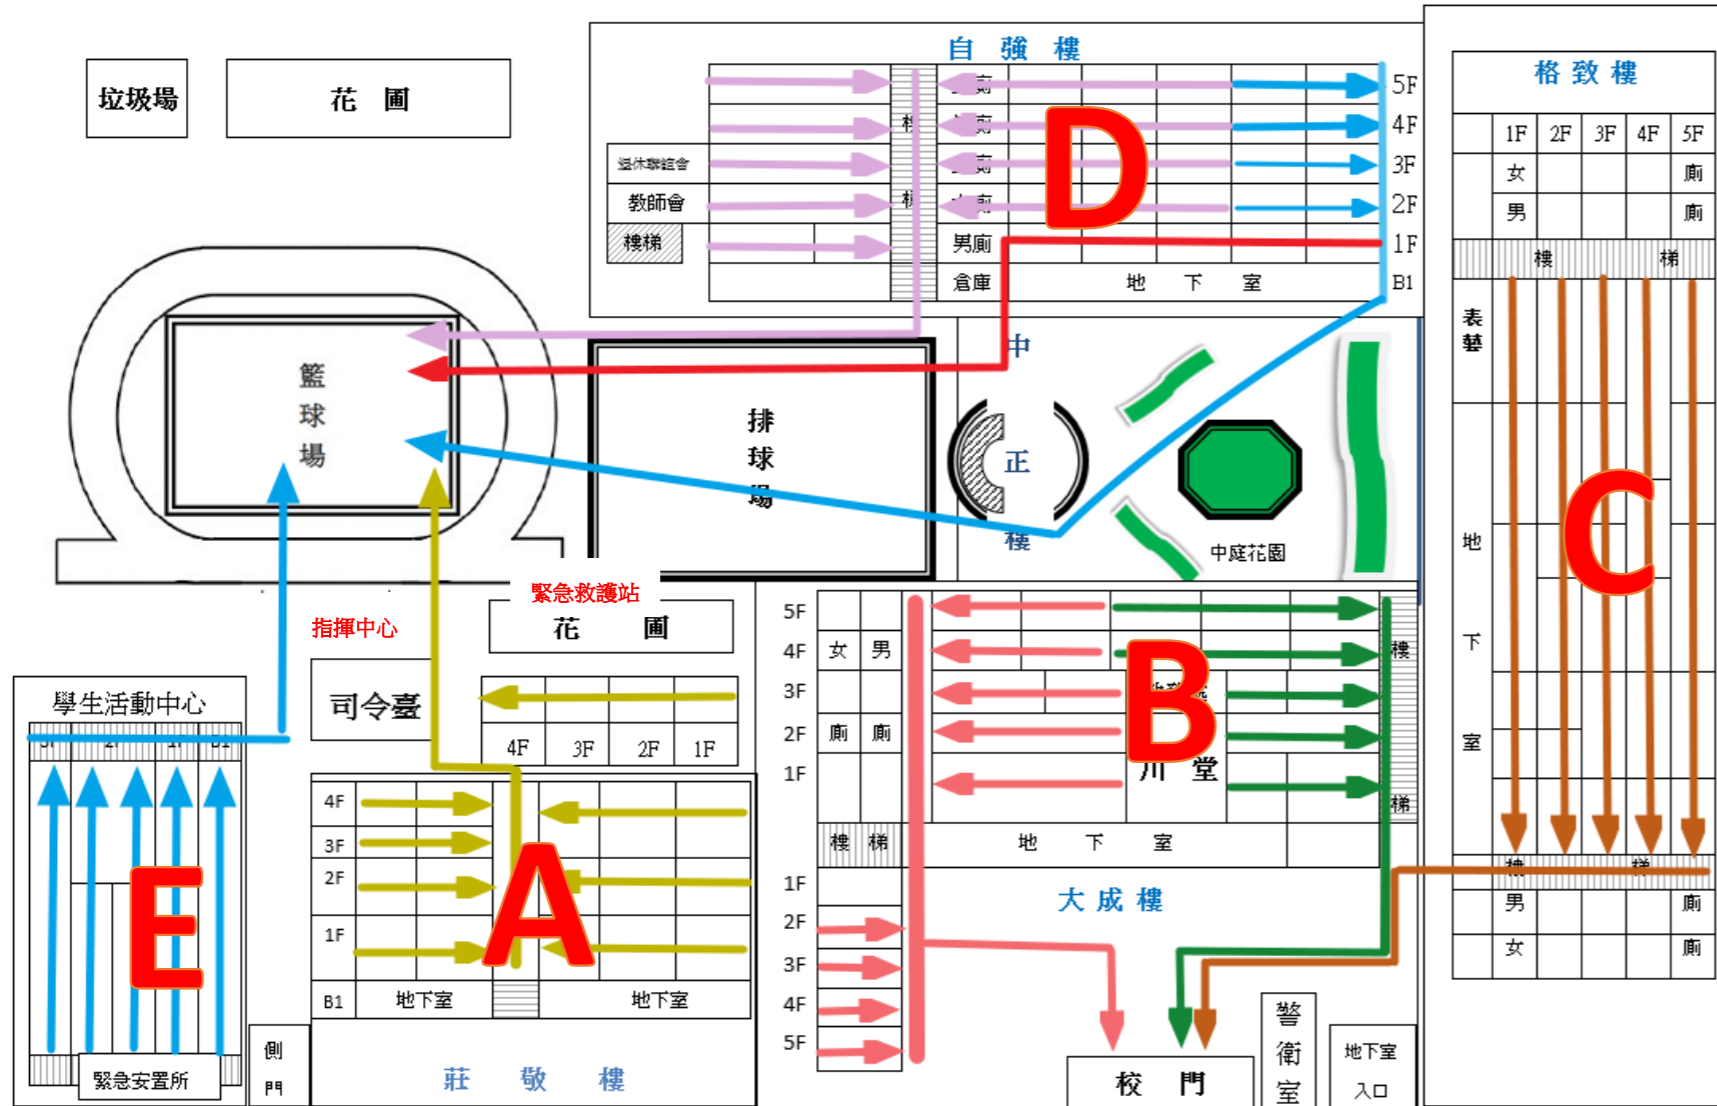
垃圾場

花 圃

自 強 樓

5F
4F
3F
2F
1F
B1

退休聯誼會
教師會
樓梯
男廁
倉庫
地 下 室

D

格 致 樓

| | 1F | 2F | 3F | 4F | 5F |
|---|---|---|---|---|---|
| | 女 | | | | 廁 |
| | 男 | | | | 廁 |

樓 梯

表藝

地
下
室

C

樓 梯
男 廁
女 廁

籃
球
場

排
球
場

中
正
樓

中庭花園

緊急救護站
指揮中心

花 圃

司令臺

4F 3F 2F 1F

學生活動中心

E

緊急安置所

側門

4F
3F
2F
1F
B1
地下室
地下室

A

莊 敬 樓

5F
4F
3F
2F
1F
女 男
廁 廁
樓 梯
地 下 室
川 堂

B

大 成 樓

1F
2F
3F
4F
5F

校 門

警衛室

地下室
入口